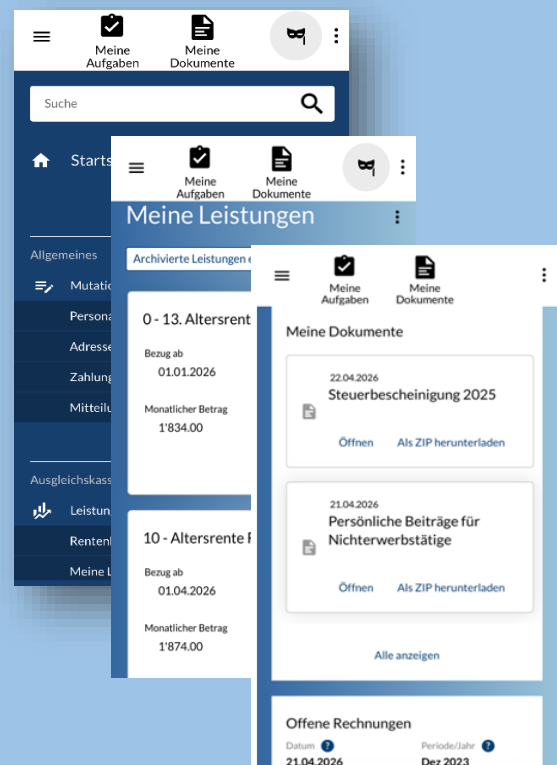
Meine Aufgaben

Meine Dokumente

Suche

Starts

Allgemeines

Mutatio

Persona

Adresse

Zahlung

Mitteilu

Ausgleichskass

Leistun

Rentenl

Meine L

Meine Aufgaben

Meine Dokumente

Meine Leistungen

Archivierte Leistungen

0 - 13. Altersrent

Bezug ab
01.01.2026

Monatlicher Betrag
1'834.00

10 - Altersrente F

Bezug ab
01.04.2026

Monatlicher Betrag
1'874.00

Meine Aufgaben

Meine Dokumente

Meine Dokumente

22.04.2026
Steuerbescheinigung 2025

Öffnen Als ZIP herunterladen

21.04.2026
Persönliche Beiträge für Nichterwerbstätige

Öffnen Als ZIP herunterladen

Alle anzeigen

Offene Rechnungen

Datum ?
21.04.2026

Periode/Jahr ?
Dez 2023